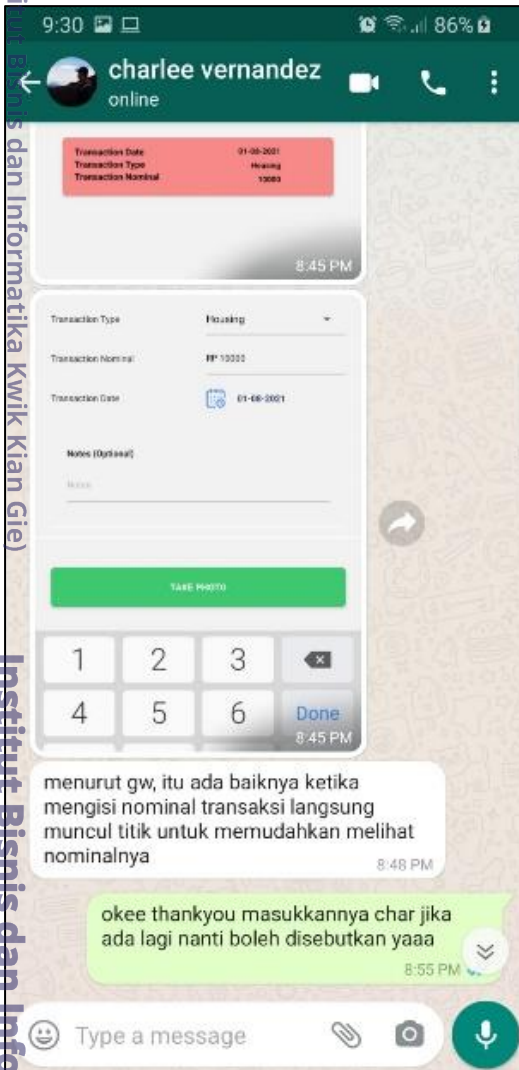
9:30

86%

charlee vernandez
online

Transaction Date 01-08-2021
Transaction Type Housing
Transaction Nominal 10000

8:45 PM

Transaction Type Housing

Transaction Nominal RP 10000

Transaction Date 01-08-2021

Notes (Optional)

Notes

TAKE PHOTO

1 2 3

4 5 6 Done

8:45 PM

menurut gw, itu ada baiknya ketika mengisi nominal transaksi langsung muncul titik untuk memudahkan melihat nominalnya

8:48 PM

okee thankyou masukkannya char jika ada lagi nanti boleh disebutkan yaaa

8:55 PM

Type a message

Institut Bisnis dan Informatika Kwik Kian Gie)

Institut Bisnis dan Info